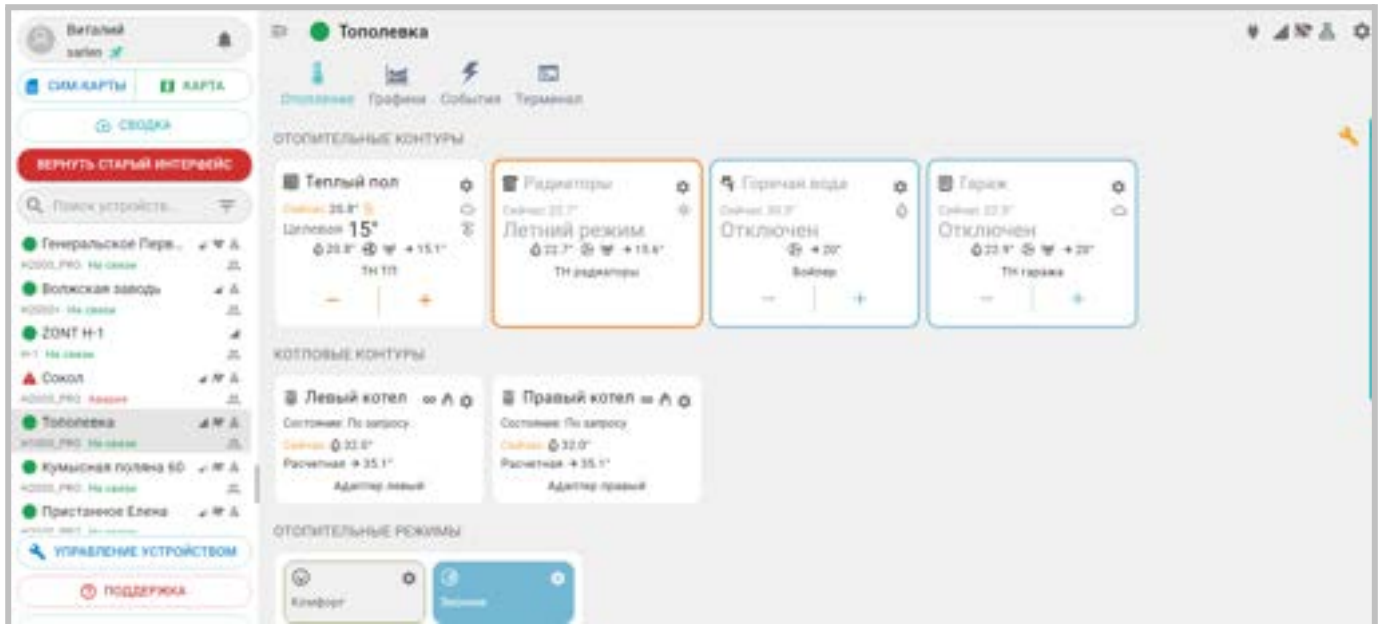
Виталий
sarlen

СИМ-КАРТЫ
КАРТА
СВОДКА
ВЕРНУТЬ СТАРЫЙ ИНТЕРФЕЙС
Поиск устройств...

Генеральское Пер...
H2000_PRO На связи
Волжская заводь
H2000+ На связи
ZONT H-1
H-1 На связи
Сокол
H2000_PRO Авария
Тополевка
H1000_PRO На связи
Кумысная поляна 60
H2000_PRO На связи
Пристанное Елена
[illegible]

УПРАВЛЕНИЕ УСТРОЙСТВОМ
ПОДДЕРЖКА

Тополевка

Отопление Графики События Терминал

ОТОПИТЕЛЬНЫЕ КОНТУРЫ

Теплый пол
Сейчас 20.8°
Целевая 15°
20.8° + 15.1°
ТН ТП
—
+

Радиаторы
Сейчас 22.7°
Летний режим
22.7° + 15.6°
ТН радиаторы

Горячая вода
Сейчас 30.9°
Отключен
+ 20°
Бойлер
—
+

Гараж
Сейчас 22.3°
Отключен
22.9° + 20°
ТН гаража
—
+

КОТЛОВЫЕ КОНТУРЫ

Левый котел
Состояние: По запросу
Сейчас 32.0°
Расчетная + 35.1°
Адаптер левый

Правый котел
Состояние: По запросу
Сейчас 32.0°
Расчетная + 35.1°
Адаптер правый

ОТОПИТЕЛЬНЫЕ РЕЖИМЫ

Комфорт
Экономия